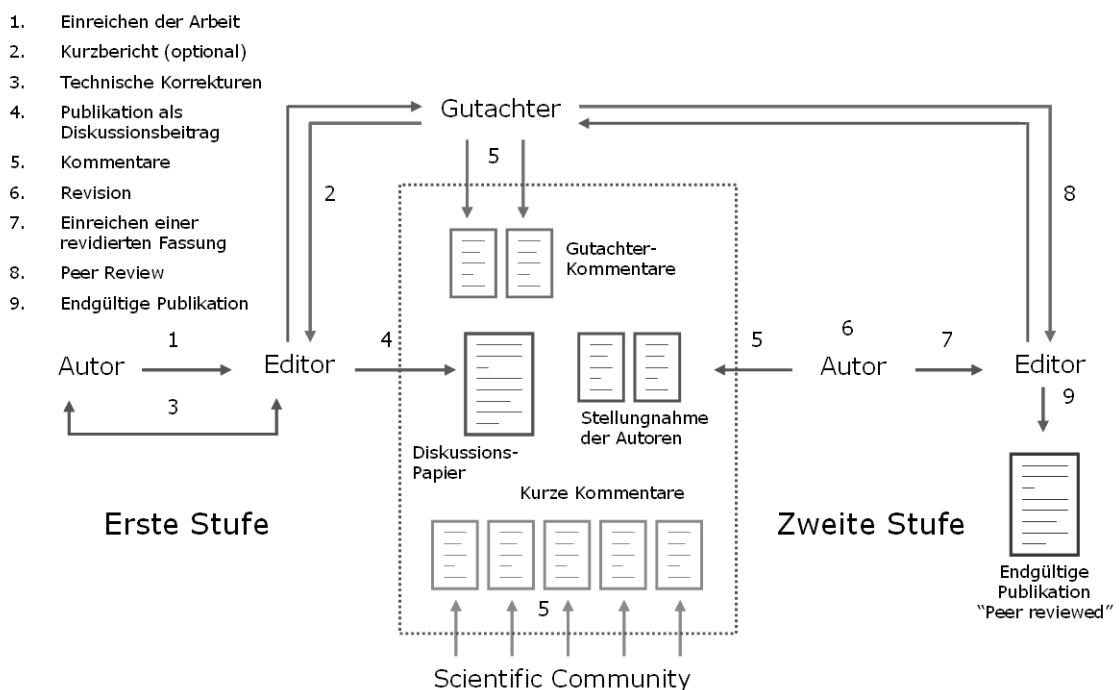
1. Einreichen der Arbeit
2. Kurzbericht (optional)
3. Technische Korrekturen
4. Publikation als Diskussionsbeitrag
5. Kommentare
6. Revision
7. Einreichen einer revidierten Fassung
8. Peer Review
9. Endgültige Publikation

Gutachter

5

2

8

Gutachter-Kommentare

Autor 1 Editor 4

3

Diskussions-Papier

Stellungnahme der Autoren

5 Autor 6 7 Editor

9

Kurze Kommentare

Erste Stufe

Zweite Stufe

Endgültige Publikation "Peer reviewed"

5

Scientific Community